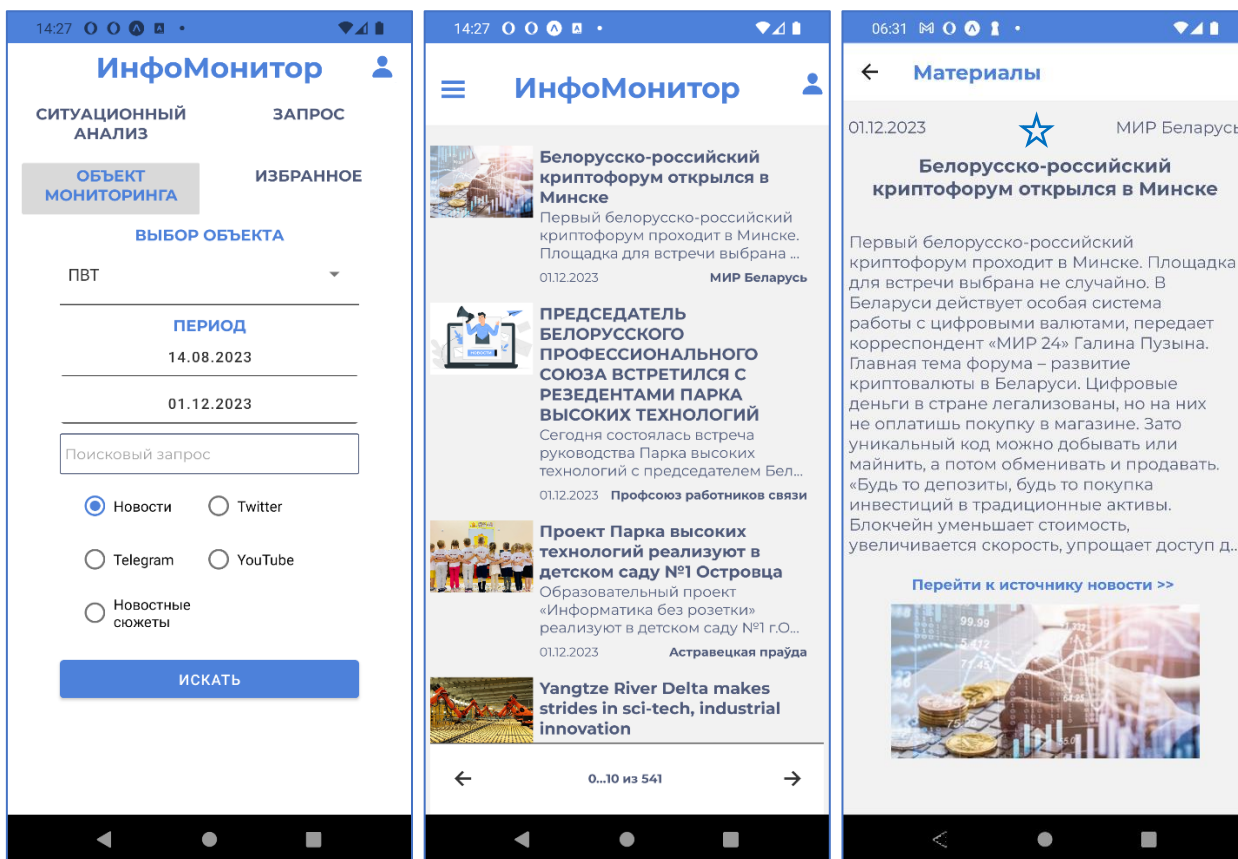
14:27

ИнфоМонитор

СИТУАЦИОННЫЙ АНАЛИЗ

ЗАПРОС

ОБЪЕКТ МОНИТОРИНГА

ИЗБРАННОЕ

ВЫБОР ОБЪЕКТА

ПВТ

ПЕРИОД

14.08.2023

01.12.2023

Поисковый запрос

Новости

Twitter

Telegram

YouTube

Новостные сюжеты

ИСКАТЬ

14:27

ИнфоМонитор

Белорусско-российский криптофорум открылся в Минске

Первый белорусско-российский криптофорум проходит в Минске. Площадка для встречи выбрана ...

01.12.2023 МИР Беларусь

ПРЕДСЕДАТЕЛЬ БЕЛОРУССКОГО ПРОФЕССИОНАЛЬНОГО СОЮЗА ВСТРЕТИЛСЯ С РЕЗЕДЕНТАМИ ПАРКА ВЫСОКИХ ТЕХНОЛОГИЙ

Сегодня состоялась встреча руководства Парка высоких технологий с председателем Бел...

01.12.2023 Профсоюз работников связи

Проект Парка высоких технологий реализуют в детском саду №1 Островца

Образовательный проект «Информатика без розетки» реализуют в детском саду №1 г.О...

01.12.2023 Астравецкая праўда

Yangtze River Delta makes strides in sci-tech, industrial innovation

0...10 из 541

06:31

Материалы

01.12.2023 МИР Беларусь

Белорусско-российский криптофорум открылся в Минске

Первый белорусско-российский криптофорум проходит в Минске. Площадка для встречи выбрана не случайно. В Беларуси действует особая система работы с цифровыми валютами, передает корреспондент «МИР 24» Галина Пузына. Главная тема форума – развитие криптовалюты в Беларуси. Цифровые деньги в стране легализованы, но на них не оплатишь покупку в магазине. Зато уникальный код можно добывать или майнить, а потом обменивать и продавать. «Будь то депозиты, будь то покупка инвестиций в традиционные активы. Блокчейн уменьшает стоимость, увеличивается скорость, упрощает доступ д...

Перейти к источнику новости >>